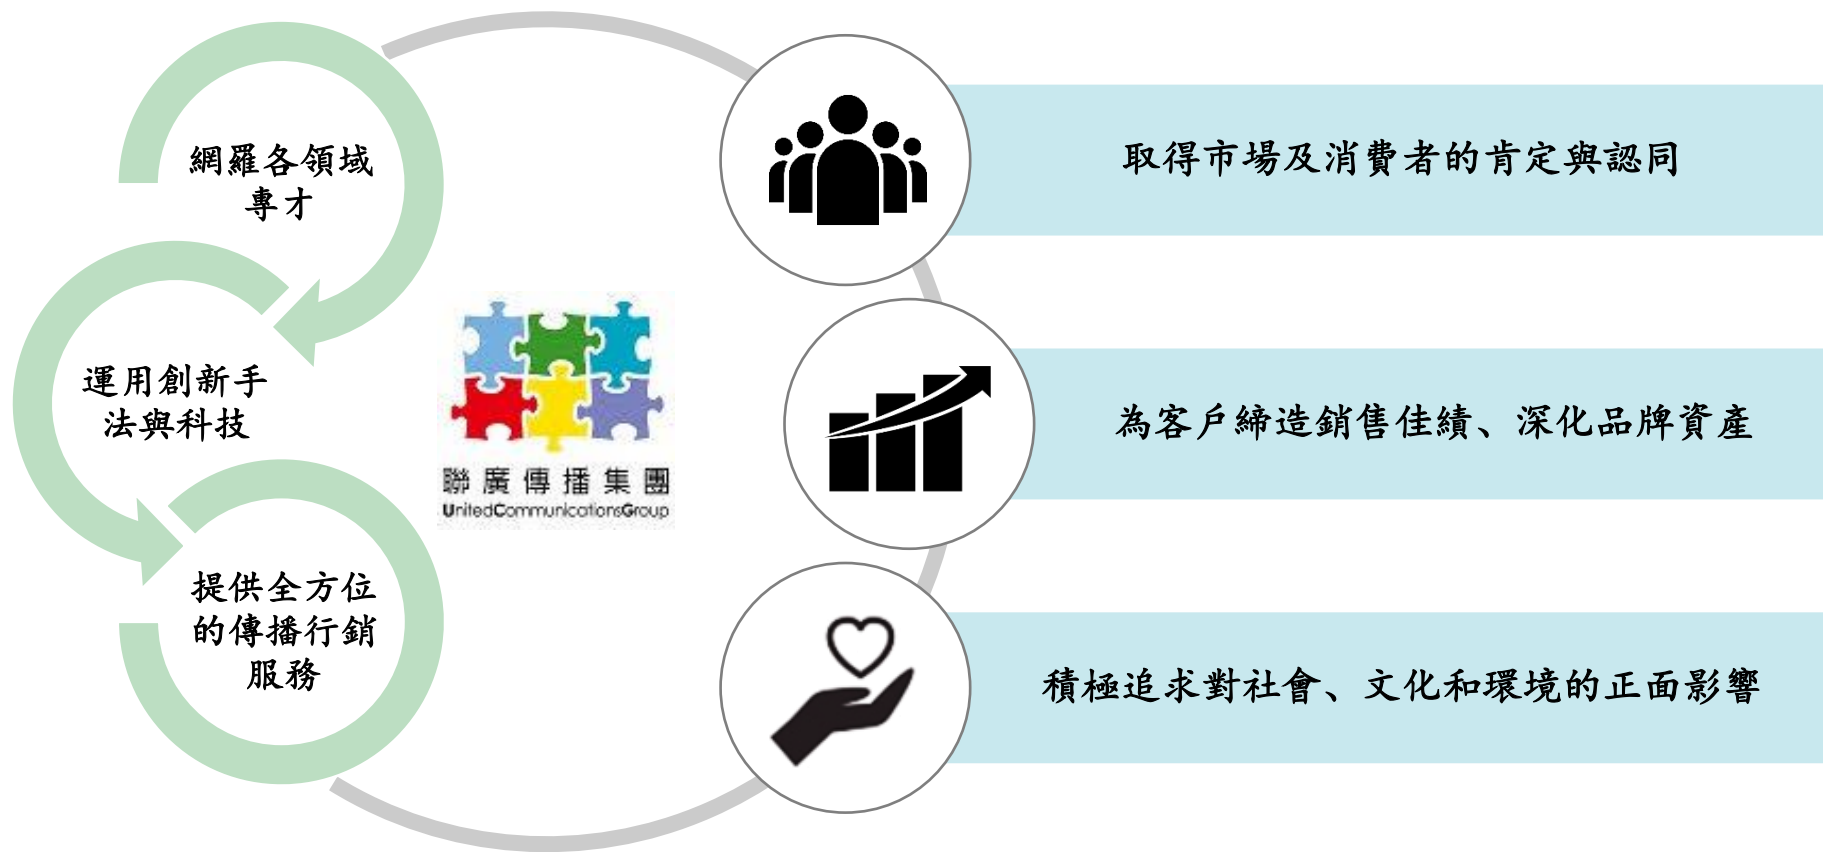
網羅各領域專才

運用創新手法與科技

提供全方位的傳播行銷服務

聯廣傳播集團
UnitedCommunicationsGroup

取得市場及消費者的肯定與認同

為客戶締造銷售佳績、深化品牌資產

積極追求對社會、文化和環境的正面影響